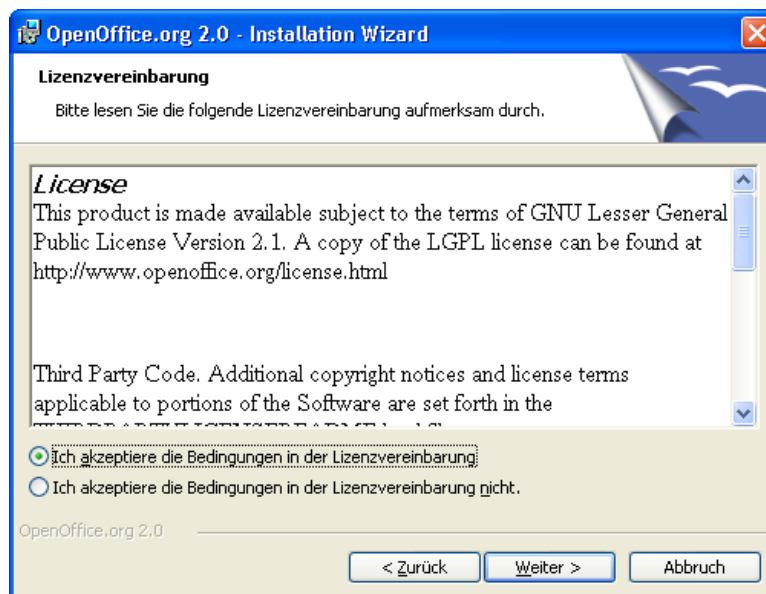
OpenOffice.org 2.0 - Installation Wizard

Lizenzvereinbarung

Bitte lesen Sie die folgende Lizenzvereinbarung aufmerksam durch.

License

This product is made available subject to the terms of GNU Lesser General Public License Version 2.1. A copy of the LGPL license can be found at http://www.openoffice.org/license.html

Third Party Code. Additional copyright notices and license terms applicable to portions of the Software are set forth in the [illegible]

Ich akzeptiere die Bedingungen in der Lizenzvereinbarung

Ich akzeptiere die Bedingungen in der Lizenzvereinbarung nicht.

OpenOffice.org 2.0

< Zurück

Weiter >

Abbruch